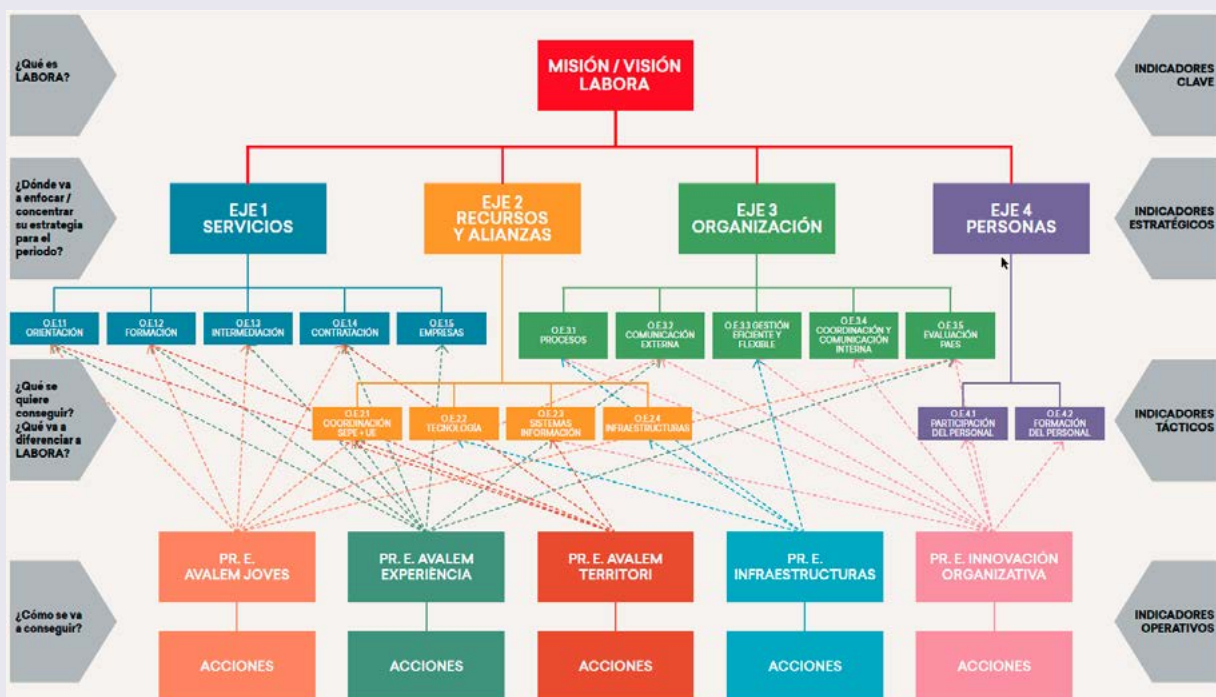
¿Qué es LABORA?

MISIÓN / VISIÓN LABORA

INDICADORES CLAVE

¿Dónde va a enfocar / concentrar su estrategia para el periodo?

EJE 1 SERVICIOS

EJE 2 RECURSOS Y ALIANZAS

EJE 3 ORGANIZACIÓN

EJE 4 PERSONAS

INDICADORES ESTRATÉGICOS

O.E.1.1 ORIENTACIÓN

O.E.1.2 FORMACIÓN

O.E.1.3 INTERMEDIACIÓN

O.E.1.4 CONTRATACIÓN

O.E.1.5 EMPRESAS

O.E.3.1 PROCESOS

O.E.3.2 COMUNICACIÓN EXTERNA

O.E.3.3 GESTIÓN EFICIENTE Y FLEXIBLE

O.E.3.4 COORDINACIÓN Y COMUNICACIÓN INTERNA

O.E.3.5 EVALUACIÓN PAES

¿Qué se quiere conseguir? ¿Qué va a diferenciar a LABORA?

O.E.2.1 COORDINACIÓN SEPE + UE

O.E.2.2 TECNOLOGÍA

O.E.2.3 SISTEMAS INFORMACIÓN

O.E.2.4 INFRAESTRUCTURAS

O.E.4.1 PARTICIPACIÓN DEL PERSONAL

O.E.4.2 FORMACIÓN DEL PERSONAL

INDICADORES TÁCTICOS

PR. E. AVALEM JOVES

PR. E. AVALEM EXPERIÈNCIA

PR. E. AVALEM TERRITORI

PR. E. INFRAESTRUCTURAS

PR. E. INNOVACIÓN ORGANIZATIVA

¿Cómo se va a conseguir?

INDICADORES OPERATIVOS

ACCIONES

ACCIONES

ACCIONES

ACCIONES

ACCIONES